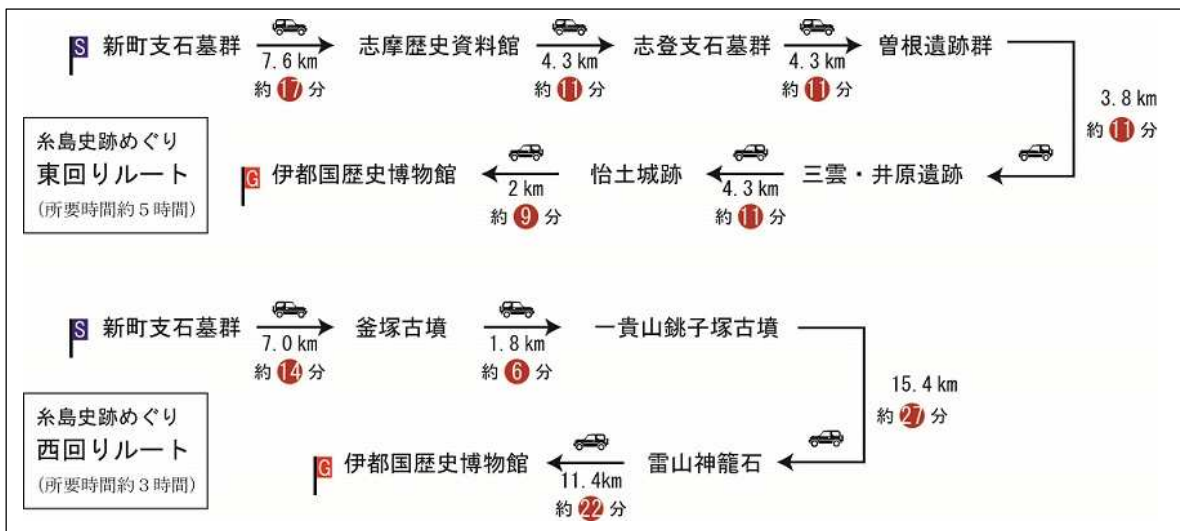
S 新町支石墓群 → 7.6 km 約17分 → 志摩歴史資料館 → 4.3 km 約11分 → 志登支石墓群 → 4.3 km 約11分 → 曽根遺跡群 → 3.8 km 約11分 → 三雲・井原遺跡 → 4.3 km 約11分 → 怡土城跡 → 2 km 約9分 → G 伊都国歴史博物館

糸島史跡めぐり
東回りルート
(所要時間約5時間)

S 新町支石墓群 → 7.0 km 約14分 → 釜塚古墳 → 1.8 km 約6分 → 一貴山銚子塚古墳 → 15.4 km 約27分 → 雷山神籠石 → 11.4km 約22分 → G 伊都国歴史博物館

糸島史跡めぐり
西回りルート
(所要時間約3時間)